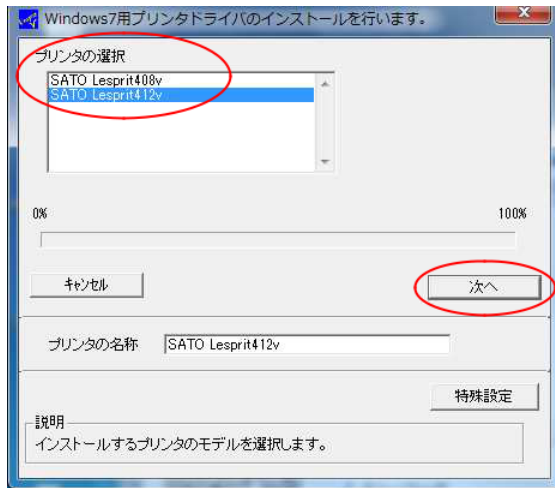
Windows7用プリンタドライバのインストールを行います。

プリンタの選択

SATO Lesprit408v
SATO Lesprit412v

0%

100%

ｷｬﾝｾﾙ

次へ

プリンタの名称 SATO Lesprit412v

特殊設定

説明
インストールするプリンタのモデルを選択します。